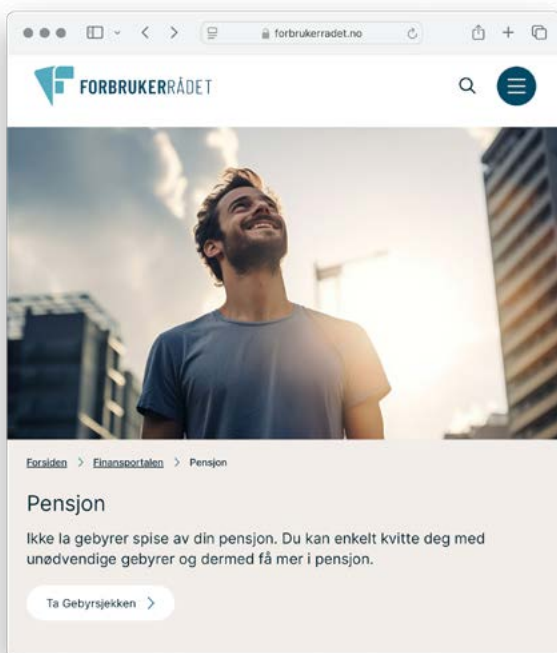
forbrukerradet.no

FORBRUKERRÅDET

Forsiden > Finansportalen > Pensjon

Pensjon

Ikke la gebyrer spise av din pensjon. Du kan enkelt kvitte deg med unødvendige gebyrer og dermed få mer i pensjon.

Ta Gebyrsjekken >